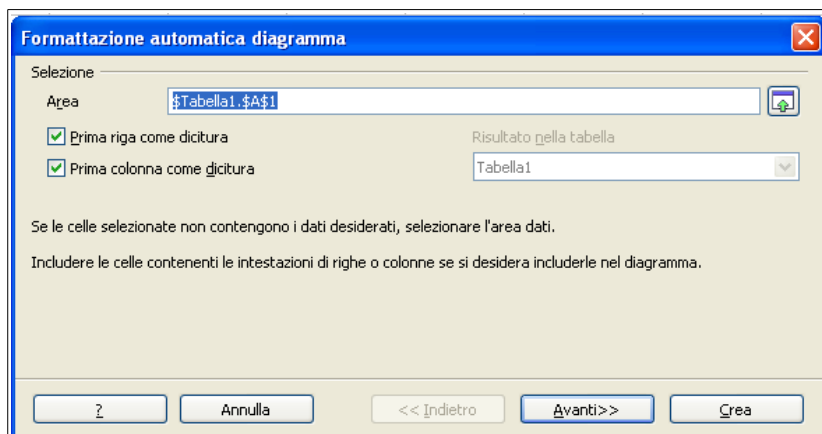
Formattazione automatica diagramma

Selezione

Area $Tabella1.$A$1

Prima riga come dicitura

Prima colonna come dicitura

Risultato nella tabella

Tabella1

Se le celle selezionate non contengono i dati desiderati, selezionare l'area dati.

Includere le celle contenenti le intestazioni di righe o colonne se si desidera includerle nel diagramma.

? Annulla << Indietro Avanti>> Crea